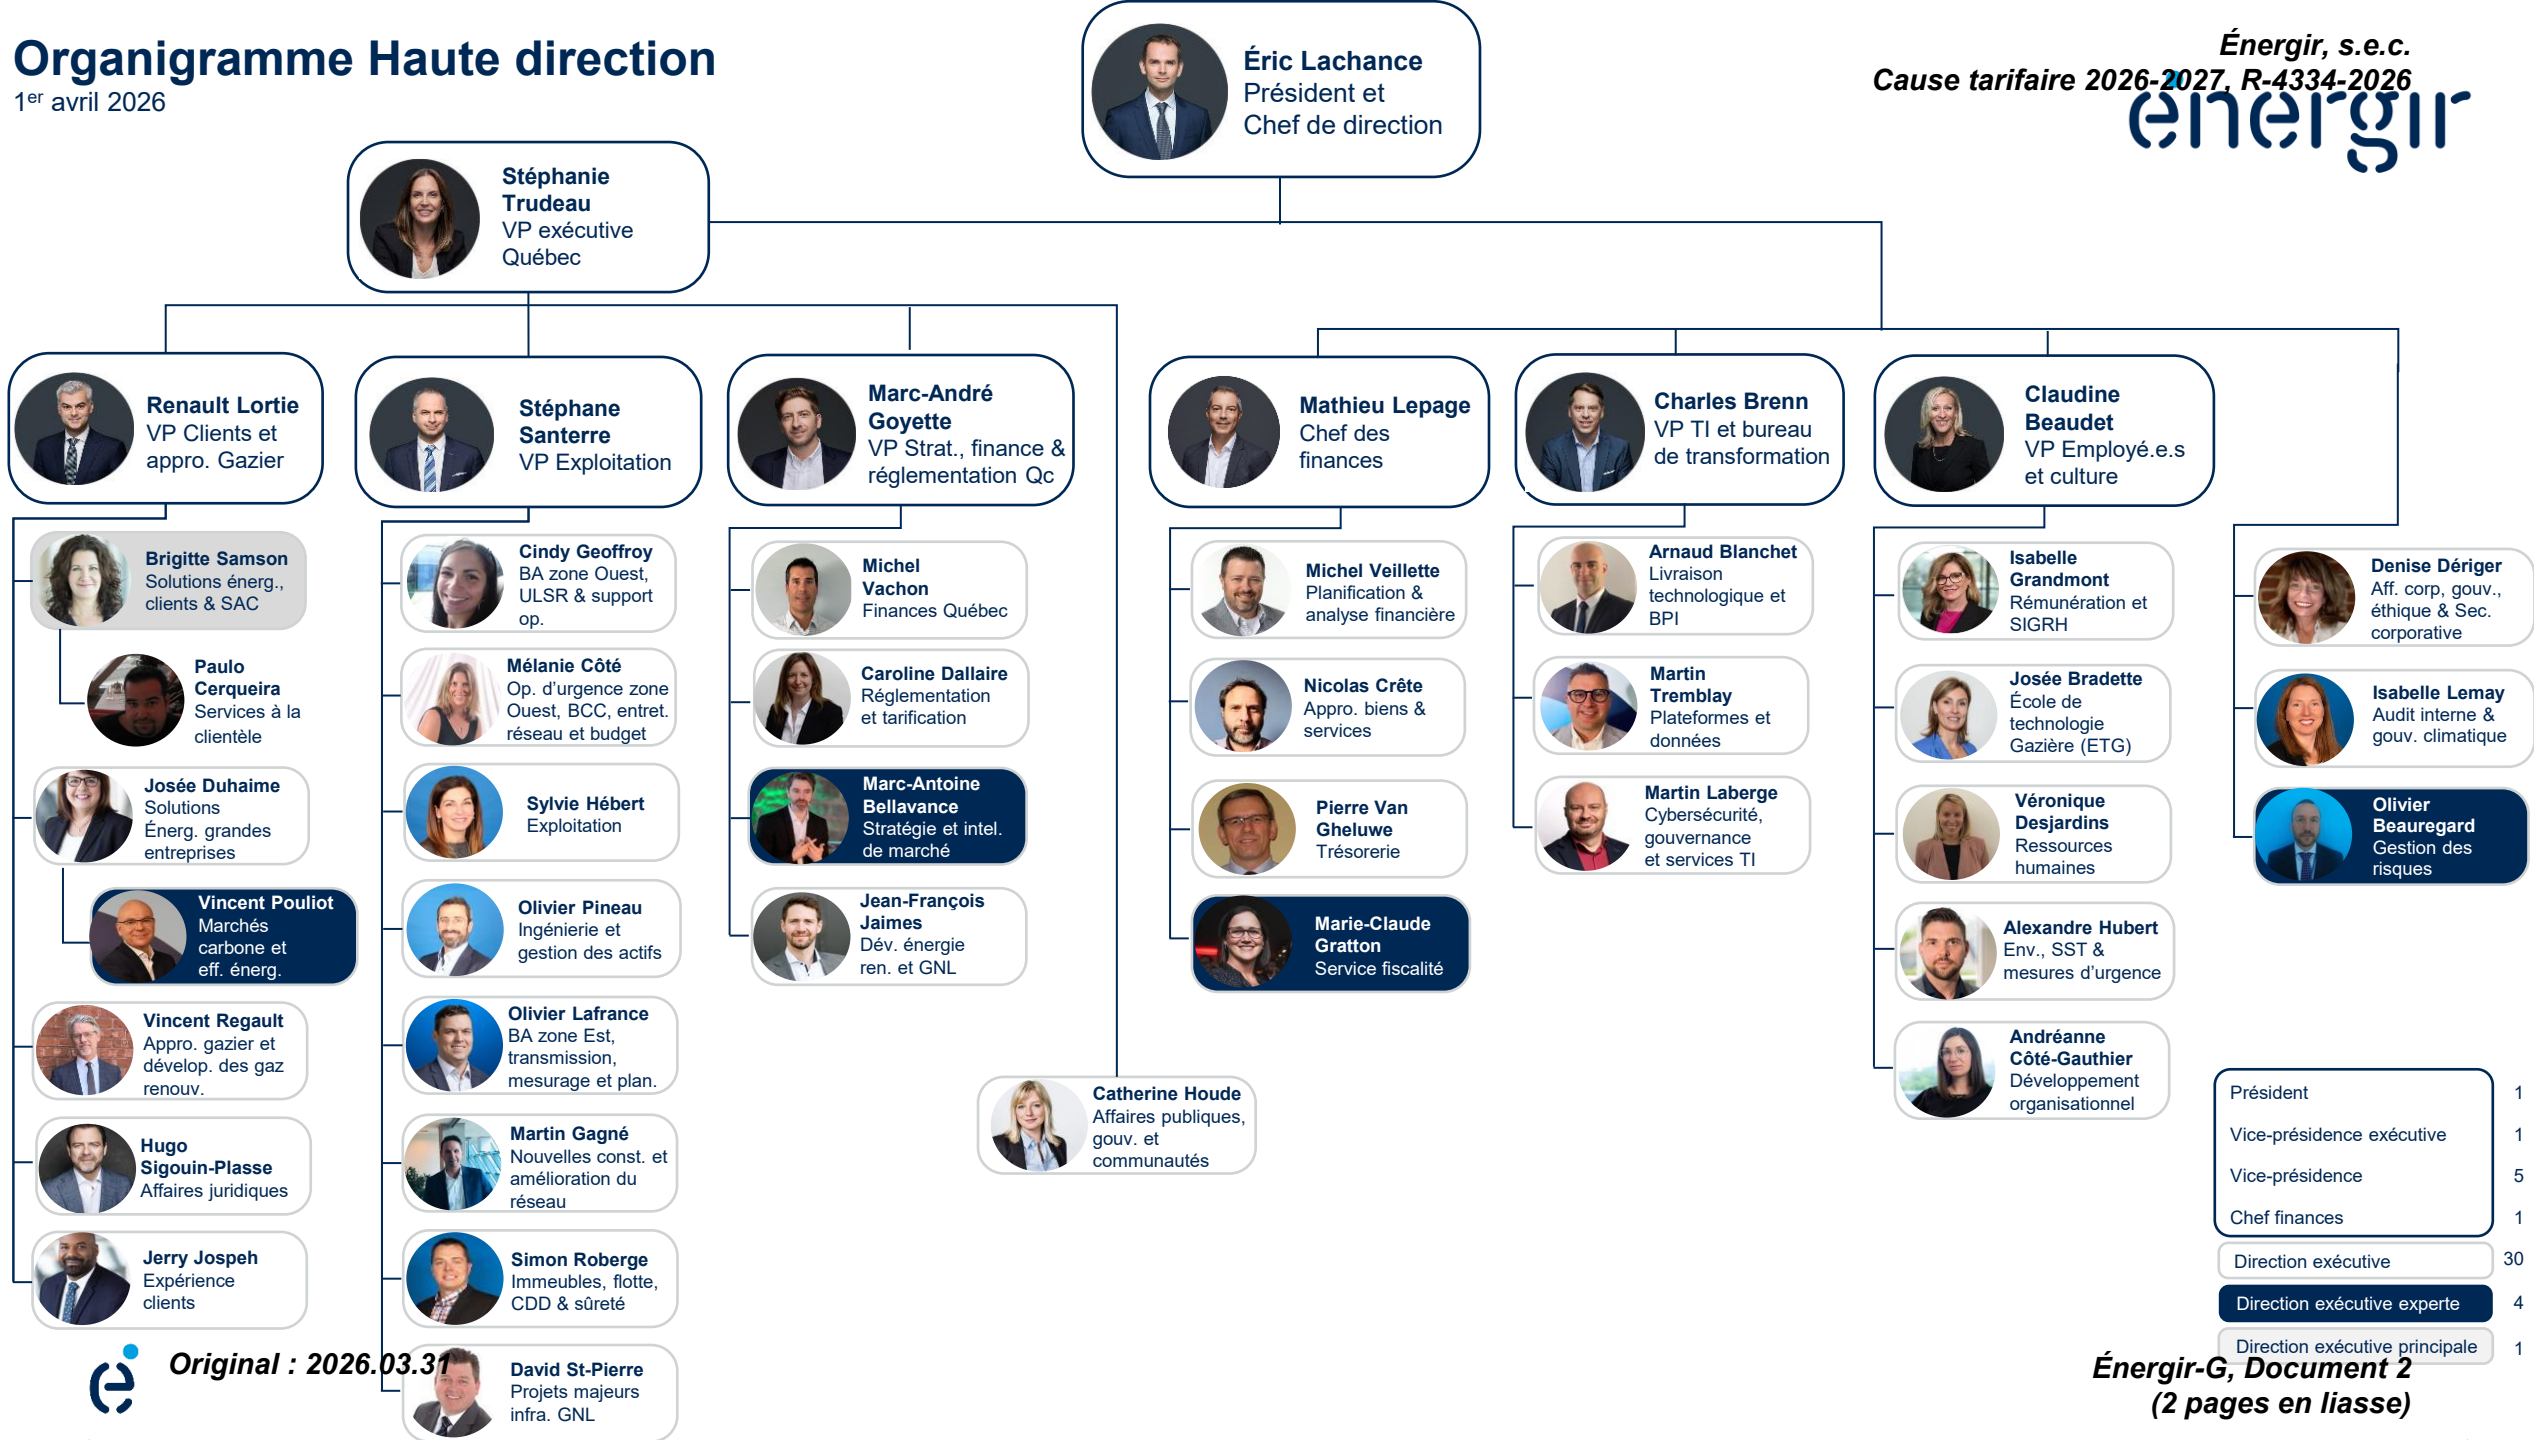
Organigramme Haute direction
1$^{er}$ avril 2026

Éric Lachance
Président et Chef de direction

Énergir, s.e.c.
Cause tarifaire 2026-2027, R-4334-2026

énergir

Stéphanie Trudeau
VP exécutive Québec

Renault Lortie
VP Clients et appro. Gazier

Stéphane Santerre
VP Exploitation

Marc-André Goyette
VP Strat., finance & réglementation Qc

Mathieu Lepage
Chef des finances

Charles Brenn
VP TI et bureau de transformation

Claudine Beaudet
VP Employé.e.s et culture

Brigitte Samson
Solutions énerg., clients & SAC

Paulo Cerqueira
Services à la clientèle

Josée Duhaime
Solutions Énerg. grandes entreprises

Vincent Pouliot
Marchés carbone et eff. énerg.

Vincent Regault
Appro. gazier et dévelop. des gaz renouv.

Hugo Sigouin-Plasse
Affaires juridiques

Jerry Jospeh
Expérience clients

Cindy Geoffroy
BA zone Ouest, ULSR & support op.

Mélanie Côté
Op. d'urgence zone Ouest, BCC, entret. réseau et budget

Sylvie Hébert
Exploitation

Olivier Pineau
Ingénierie et gestion des actifs

Olivier Lafrance
BA zone Est, transmission, mesurage et plan.

Martin Gagné
Nouvelles const. et amélioration du réseau

Simon Roberge
Immeubles, flotte, CDD & sûreté

David St-Pierre
Projets majeurs infra. GNL

Michel Vachon
Finances Québec

Caroline Dallaire
Réglementation et tarification

Marc-Antoine Bellavance
Stratégie et intel. de marché

Jean-François Jaimes
Dév. énergie ren. et GNL

Catherine Houde
Affaires publiques, gouv. et communautés

Michel Veillette
Planification & analyse financière

Nicolas Crête
Appro. biens & services

Pierre Van Gheluwe
Trésorerie

Marie-Claude Gratton
Service fiscalité

Arnaud Blanchet
Livraison technologique et BPI

Martin Tremblay
Plateformes et données

Martin Laberge
Cybersécurité, gouvernance et services TI

Isabelle Grandmont
Rémunération et SIGRH

Josée Bradette
École de technologie Gazière (ETG)

Véronique Desjardins
Ressources humaines

Alexandre Hubert
Env., SST & mesures d'urgence

Andréanne Côté-Gauthier
Développement organisationnel

Denise Dériger
Aff. corp, gouv., éthique & Sec. corporative

Isabelle Lemay
Audit interne & gouv. climatique

Olivier Beauregard
Gestion des risques

| Président | 1 |
|---|---|
| Vice-présidence exécutive | 1 |
| Vice-présidence | 5 |
| Chef finances | 1 |
| Direction exécutive | 30 |
| Direction exécutive experte | 4 |
| Direction exécutive principale | 1 |

Original : 2026.03.31

Énergir-G, Document 2
(2 pages en liasse)